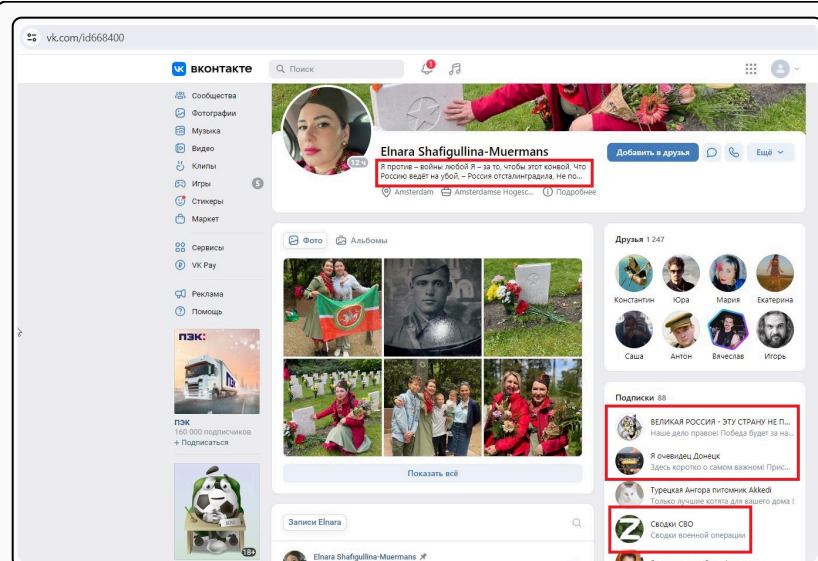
vk.com/id668400

вконтакте

Поиск

Сообщества
Фотографии
Музыка
Видео
Клипы
Игры 5
Стикеры
Маркет
Сервисы
VK Pay
Реклама
Помощь

ПЭК:
ПЭК
160 000 подписчиков
+ Подписаться

18+

124

Elnara Shafigullina-Muermans

Я против – войны любой Я – за то, чтобы этот конвой, Что Россию ведёт на убой, – Россия отсталинградила. Не по...

Amsterdam  Amsterdamse Hogesc...  Подробнее

Добавить в друзья  Ещё

Фото  Альбомы

Показать всё

Записи Elnara

Elnara Shafigullina-Muermans

Друзья 1 247

Константин  Юра  Мария  Екатерина
Саша  Антон  Вячеслав  Игорь

Подписки 88

ВЕЛИКАЯ РОССИЯ - ЭТУ СТРАНУ НЕ П...
Наше дело правое! Победа будет за на...

Я очевидец Донецк
Здесь коротко о самом важном! Прис...

Турецкая Ангора питомник Akkedi
Только лучшие котята для вашего дома !

Сводки СВО
Сводки военной операции